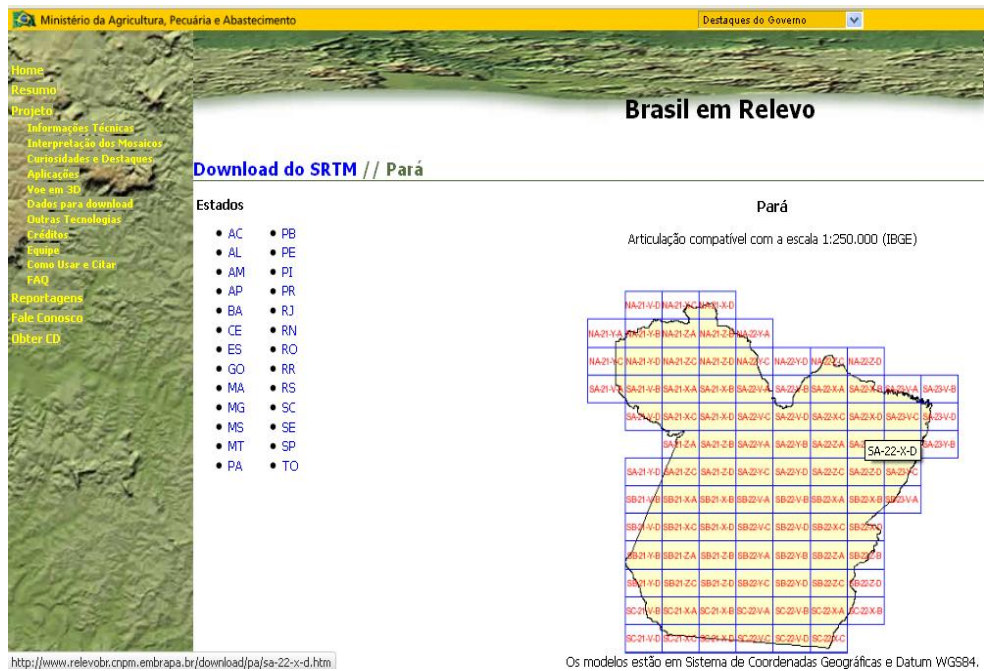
Ministério da Agricultura, Pecuária e Abastecimento

Destaques do Governo

Home
Resumo
Projeto
Informações Técnicas
Interpretação dos Mosaicos
Curiosidades e Destaques
Aplicações
Voe em 3D
Dados para download
Outras Tecnologias
Créditos
Equipe
Como Usar e Citar
FAQ
Reportagens
Fale Conosco
Obter CD

Brasil em Relevo

Download do SRTM // Pará

Estados

- AC
- AL
- AM
- AP
- BA
- CE
- ES
- GO
- MA
- MG
- MS
- MT
- PA

- PB
- PE
- PI
- PR
- RJ
- RN
- RO
- RR
- RS
- SC
- SE
- SP
- TO

Pará

Articulação compatível com a escala 1:250.000 (IBGE)

NA-21-V-D NA-21-X-C NA-21-X-D
NA-21-Y-A NA-21-Y-B NA-21-Z-A NA-21-Z-B NA-22-Y-A
NA-21-Y-C NA-21-Y-D NA-21-Z-C NA-21-Z-D NA-22-Y-C NA-22-Y-D NA-22-Z-C NA-22-Z-D
SA-21-V-A SA-21-V-B SA-21-X-A SA-21-X-B SA-22-V-A SA-22-V-B SA-22-X-A SA-22-X-B SA-23-V-A SA-23-V-B
SA-21-V-D SA-21-X-C SA-21-X-D SA-22-V-C SA-22-V-D SA-22-X-C SA-22-X-D SA-23-V-C SA-23-V-D
SA-21-Z-A SA-21-Z-B SA-22-Y-A SA-22-Y-B SA-22-Z-A SA-22-X-D SA-23-Y-B
SA-21-Y-D SA-21-Z-C SA-21-Z-D SA-22-Y-C SA-22-Y-D SA-22-Z-C SA-22-Z-D SA-23-Y-C
SB-21-V-B SB-21-X-A SB-21-X-B SB-22-V-A SB-22-V-B SB-22-X-A SB-22-X-B SB-23-V-A
SB-21-V-D SB-21-X-C SB-21-X-D SB-22-V-C SB-22-V-D SB-22-X-C SB-22-X-D
SB-21-Y-B SB-21-Z-A SB-21-Z-B SB-22-Y-A SB-22-Y-B SB-22-Z-A SB-22-Z-B
SB-21-Y-D SB-21-Z-C SB-21-Z-D SB-22-Y-C SB-22-Y-D SB-22-Z-C SB-22-Z-D
SC-21-V-B SC-21-X-A SC-21-X-B SC-22-V-A SC-22-V-B SC-22-X-A SC-22-X-B
SC-21-V-D SC-21-X-C SC-21-X-D SC-22-V-C SC-22-V-D SC-22-X-C

http://www.relevobr.cnpm.embrapa.br/download/pa/sa-22-x-d.htm

Os modelos estão em Sistema de Coordenadas Geográficas e Datum WGS84.